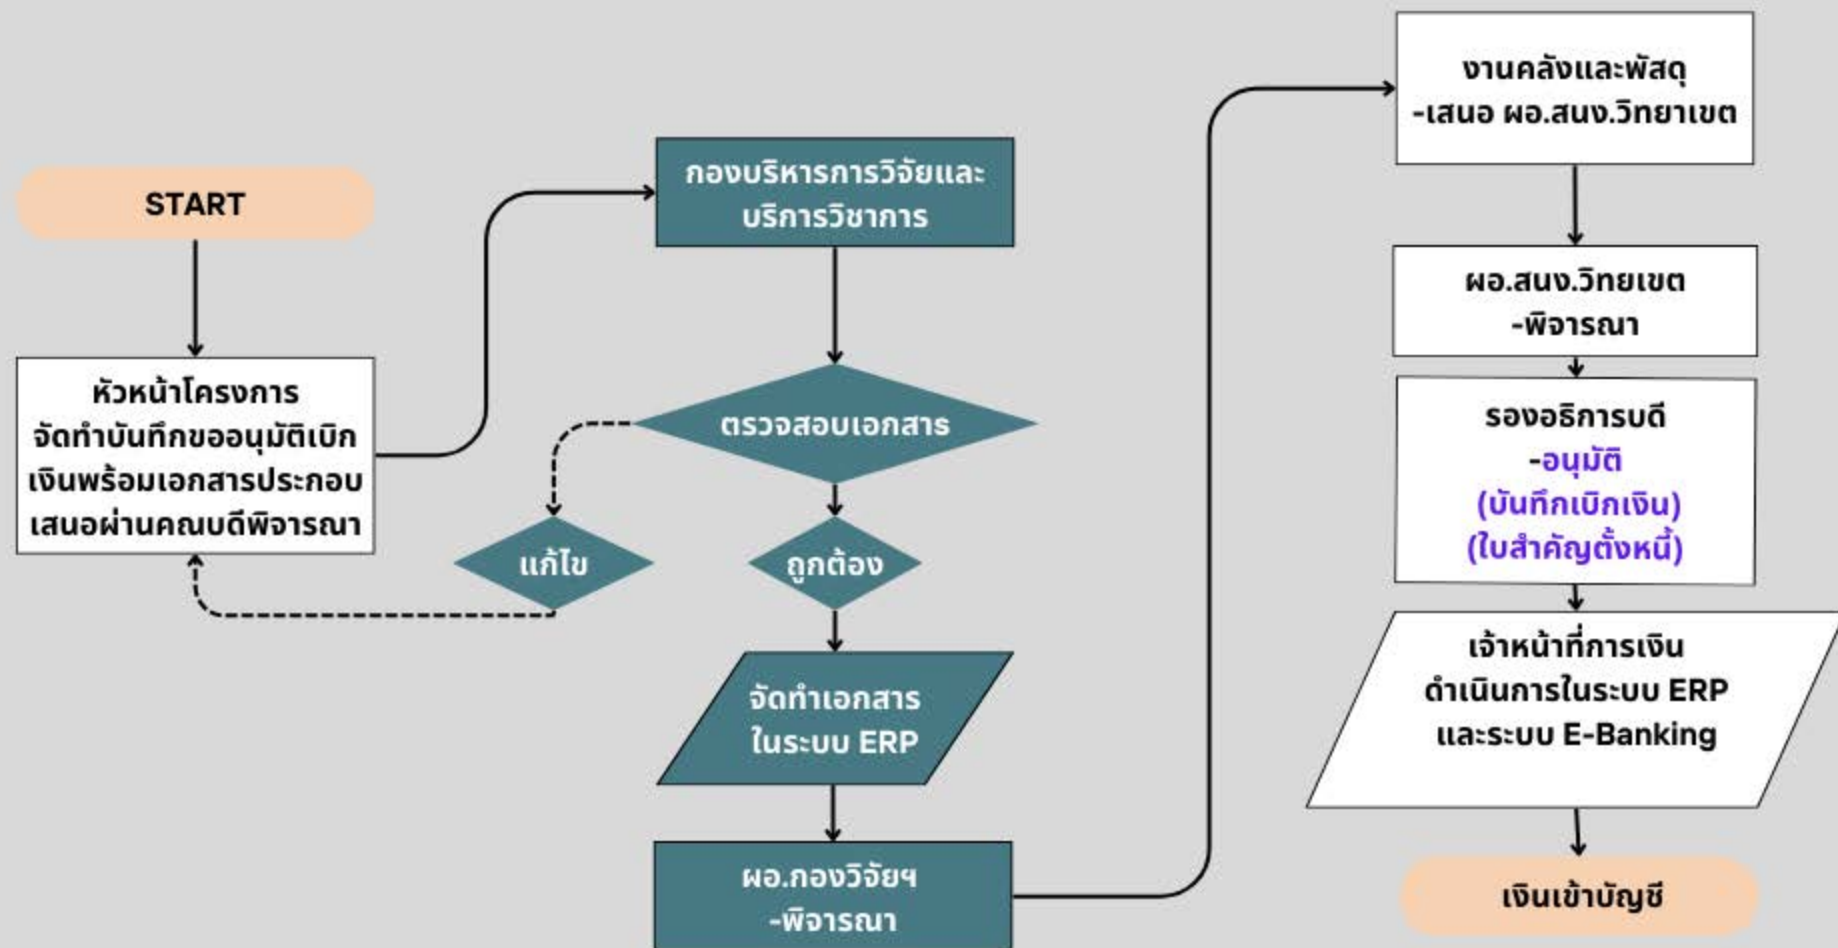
START

หัวหน้าโครงการ จัดทำบันทึกขออนุมัติเบิกเงินพร้อมเอกสารประกอบ เสนอผ่านคณบดีพิจารณา

กองบริหารการวิจัยและบริการวิชาการ

ตรวจสอบเอกสาร

แก้ไข

ถูกต้อง

จัดทำเอกสาร ในระบบ ERP

ผอ.กองวิจัยฯ -พิจารณา

งานคลังและพัสดุ -เสนอ ผอ.สนง.วิทยาเขต

ผอ.สนง.วิทยเขต -พิจารณา

รองอธิการบดี -อนุมัติ (บันทึกเบิกเงิน) (ใบสำคัญตั้งหนี้)

เจ้าหน้าที่การเงิน ดำเนินการในระบบ ERP และระบบ E-Banking

เงินเข้าบัญชี